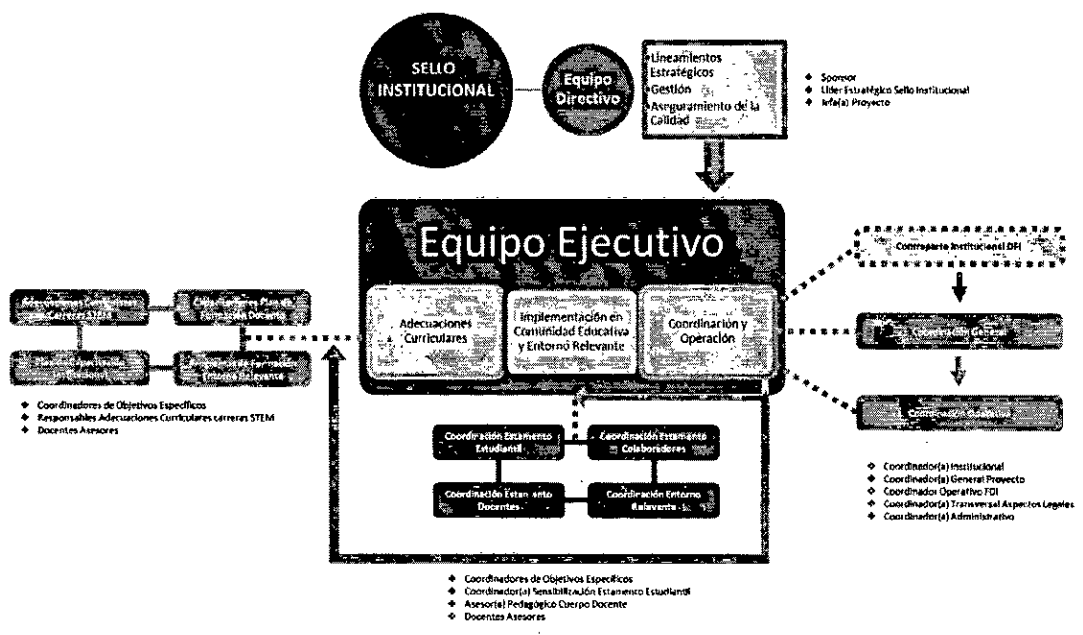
SELLO INSTITUCIONAL

Equipo Directivo

Lineamientos Estratégicos
Gestión
Aseguramiento de la Calidad

- Sponsor
- Líder Estratégico Sello Institucional
- Jefe(a) Proyecto

Equipo Ejecutivo

Adecuaciones Curriculares

Implementación en Comunidad Educativa y Entorno Relevante

Coordinación y Operación

Contraparte Institucional DFI

Coordinación General

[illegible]

Adecuaciones Curriculares Carreras STEM

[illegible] Plan de Formación Docente

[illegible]

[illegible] Entorno Relevante

- Coordinadores de Objetivos Específicos
- Responsables Adecuaciones Curriculares carreras STEM
- Docentes Asesores

Coordinación Estamento Estudiantil

Coordinación Estamento Colaboradores

Coordinación Estamento Docentes

Coordinación Entorno Relevante

- Coordinador(a) Institucional
- Coordinador(a) General Proyecto
- Coordinador Operativo FDI
- Coordinador(a) Transversal Aspectos Legales
- Coordinador(a) Administrativo

- Coordinadores de Objetivos Específicos
- Coordinador(a) Sensibilización Estamento Estudiantil
- Asesor(a) Pedagógico Cuerpo Docente
- Docentes Asesores